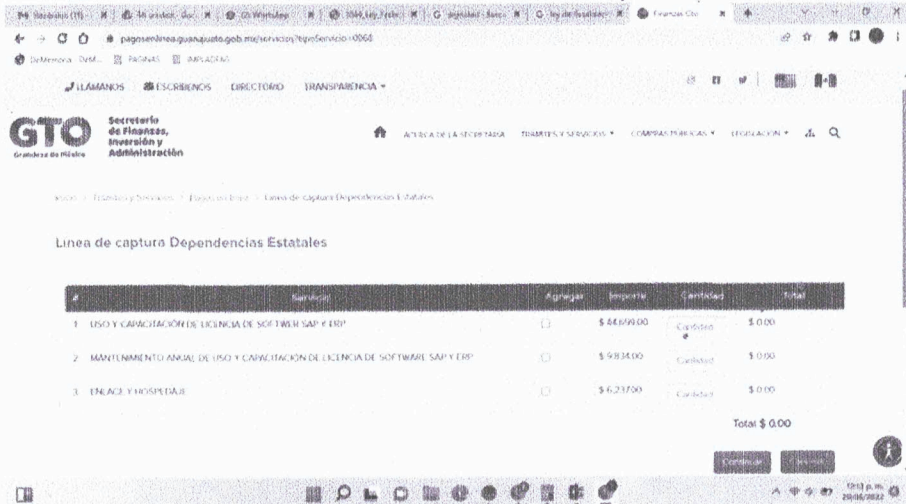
pagosenlinea.guanajuato.gob.mx/servicios?tipoServicio=0068

LLÁMANOS ESCRÍBENOS DIRECTORIO TRANSPARENCIA

GTO Grandeza de México

Secretaría de Finanzas, Inversión y Administración

ACERCA DE LA SECRETARÍA TRÁMITES Y SERVICIOS COMPRAS PÚBLICAS LEGISLACIÓN

Inicio > Trámites y Servicios > Pagos en línea > Línea de captura Dependencias Estatales

Línea de captura Dependencias Estatales

| # | Servicio | Agregar | Importe | Cantidad | Total |
|---|---|---|---|---|---|
| 1 | USO Y CAPACITACIÓN DE LICENCIA DE SOFTWER SAP Y ERP | | $ 44,699.00 | Cantidad | $ 0.00 |
| 2 | MANTENIMIENTO ANUAL DE USO Y CAPACITACIÓN DE LICENCIA DE SOFTWARE SAP Y ERP | | $ 9,834.00 | Cantidad | $ 0.00 |
| 3 | ENLACE Y HOSPEDAJE | | $ 6,237.00 | Cantidad | $ 0.00 |

Total $ 0.00

Continuar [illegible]

12:13 p.m. 29/06/2022